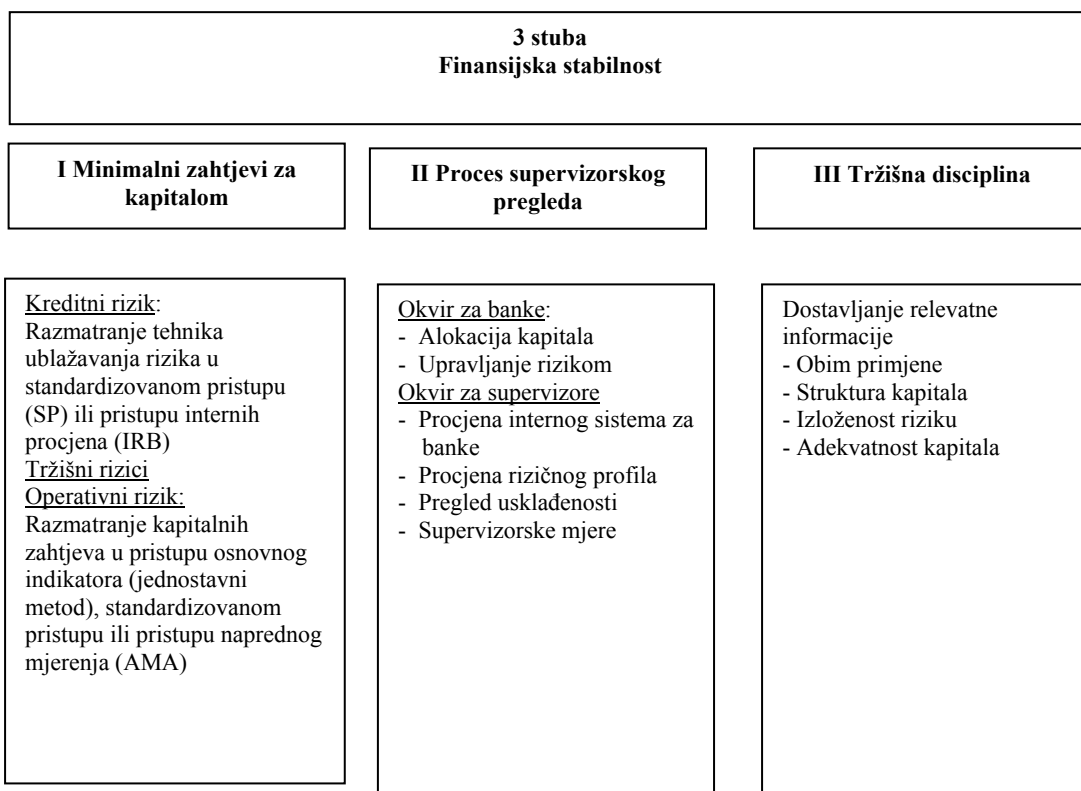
3 stuba
Finansijska stabilnost

I Minimalni zahtjevi za kapitalom

II Proces supervizorskog pregleda

III Tržišna disciplina

Kreditni rizik:
Razmatranje tehnika ublažavanja rizika u standardizovanom pristupu (SP) ili pristupu internih procjena (IRB)
Tržišni rizici
Operativni rizik:
Razmatranje kapitalnih zahtjeva u pristupu osnovnog indikatora (jednostavni metod), standardizovanom pristupu ili pristupu naprednog mjerenja (AMA)

Okvir za banke:
- Alokacija kapitala
- Upravljanje rizikom
Okvir za supervizore
- Procjena internog sistema za banke
- Procjena rizičnog profila
- Pregled usklađenosti
- Supervizorske mjere

Dostavljanje relevatne informacije
- Obim primjene
- Struktura kapitala
- Izloženost riziku
- Adekvatnost kapitala